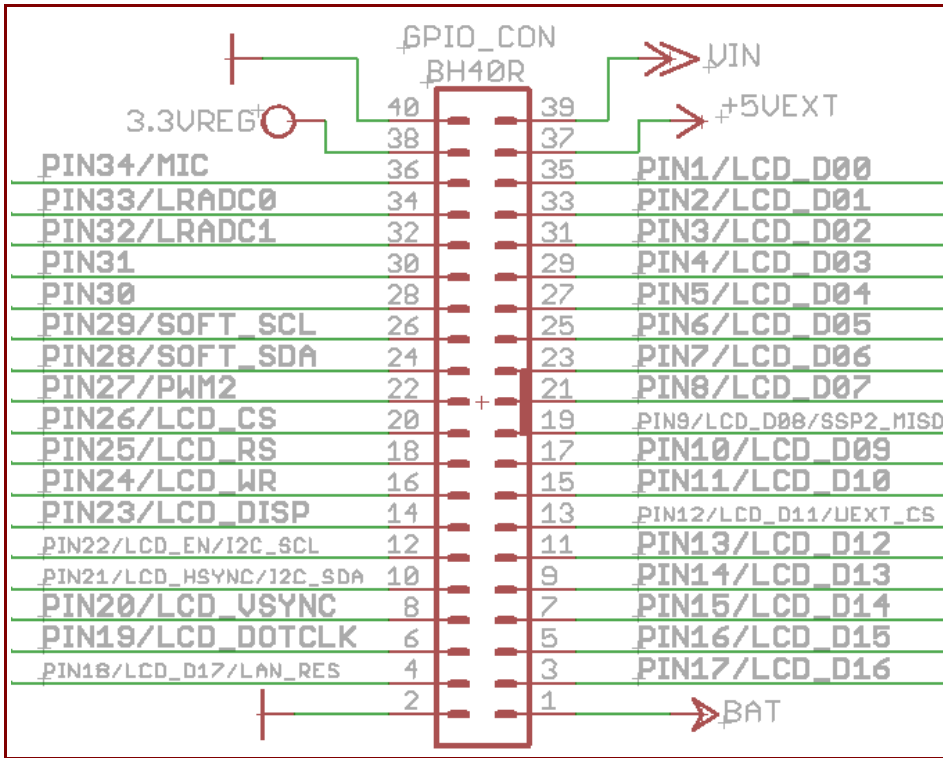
GPIO_CON
BH40R

VIN
+5VEXT
3.3VREG

| PIN34/MIC | 36 | 35 | PIN1/LCD_D00 |
|---|---|---|---|
| PIN33/LRADC0 | 34 | 33 | PIN2/LCD_D01 |
| PIN32/LRADC1 | 32 | 31 | PIN3/LCD_D02 |
| PIN31 | 30 | 29 | PIN4/LCD_D03 |
| PIN30 | 28 | 27 | PIN5/LCD_D04 |
| PIN29/SOFT_SCL | 26 | 25 | PIN6/LCD_D05 |
| PIN28/SOFT_SDA | 24 | 23 | PIN7/LCD_D06 |
| PIN27/PWM2 | 22 | 21 | PIN8/LCD_D07 |
| PIN26/LCD_CS | 20 | 19 | PIN9/LCD_D08/SSP2_MISO |
| PIN25/LCD_RS | 18 | 17 | PIN10/LCD_D09 |
| PIN24/LCD_WR | 16 | 15 | PIN11/LCD_D10 |
| PIN23/LCD_DISP | 14 | 13 | PIN12/LCD_D11/VEXT_CS |
| PIN22/LCD_EN/I2C_SCL | 12 | 11 | PIN13/LCD_D12 |
| PIN21/LCD_HSYNC/I2C_SDA | 10 | 9 | PIN14/LCD_D13 |
| PIN20/LCD_VSYNC | 8 | 7 | PIN15/LCD_D14 |
| PIN19/LCD_DOTCLK | 6 | 5 | PIN16/LCD_D15 |
| PIN18/LCD_D17/LAN_RES | 4 | 3 | PIN17/LCD_D16 |
| | 2 | 1 | BAT |

40 39
38 37